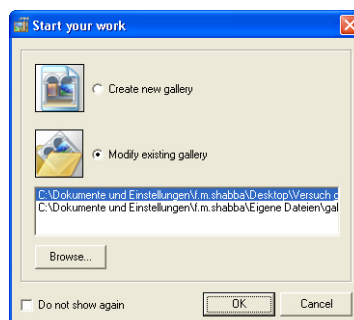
Start your work

Create new gallery

Modify existing gallery

C:\Dokumente und Einstellungen\f.m.shabba\Desktop\Versuch c
C:\Dokumente und Einstellungen\f.m.shabba\Eigene Dateien\gal

Browse...

Do not show again

OK

Cancel